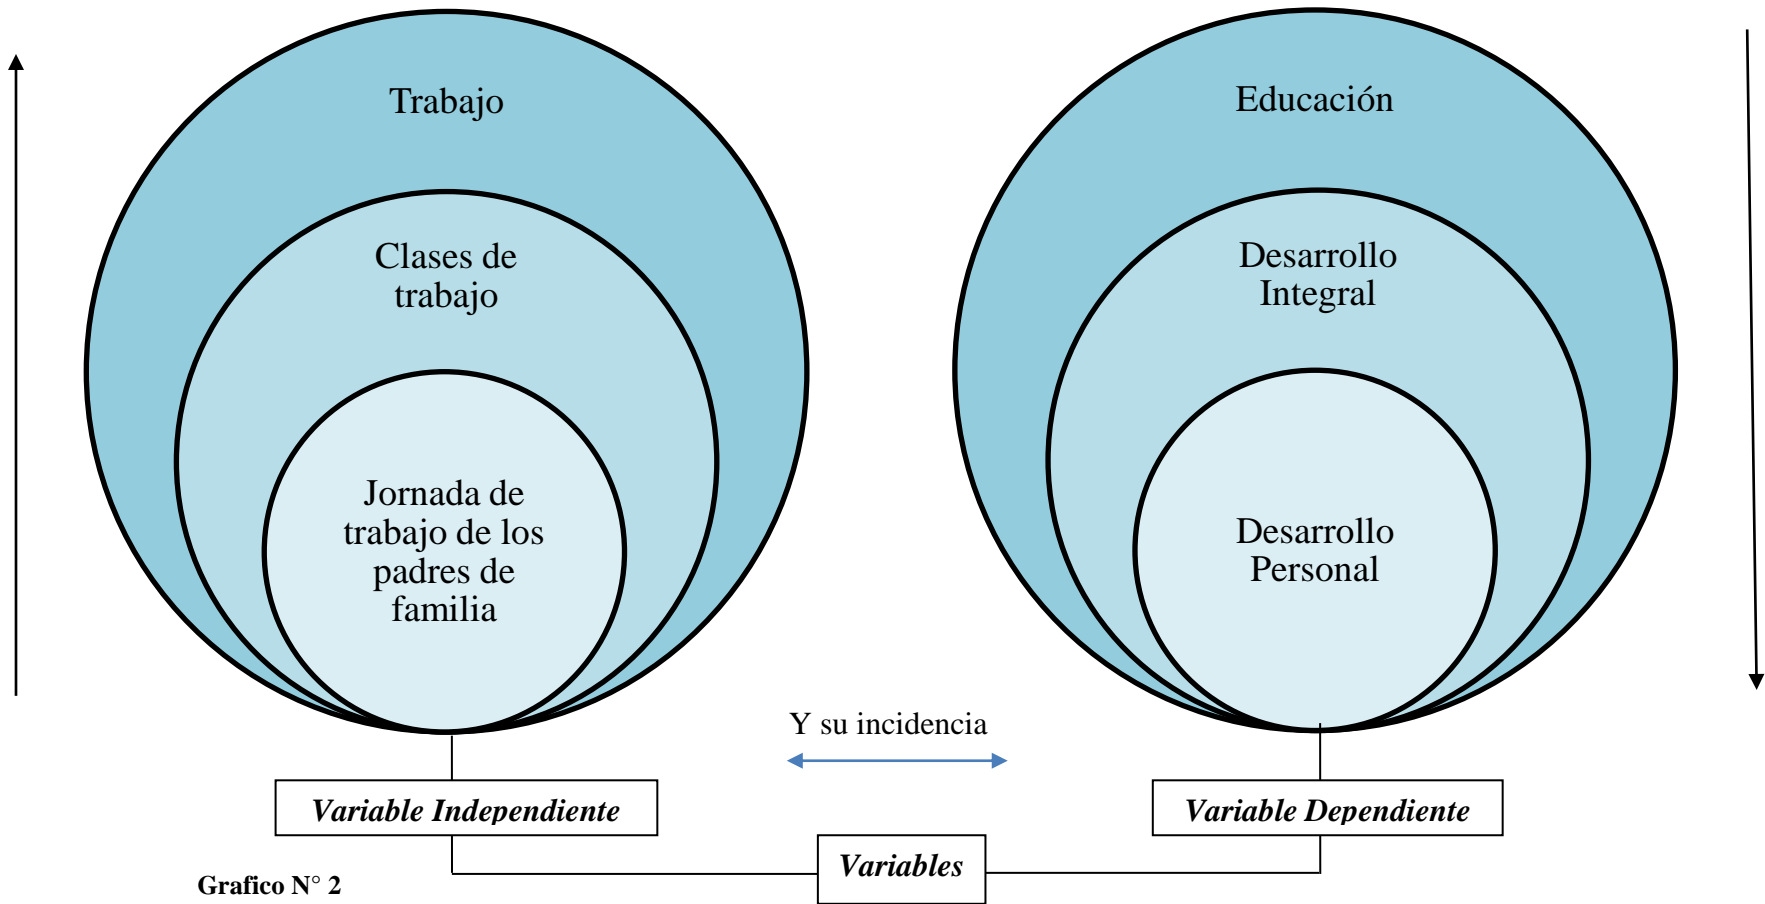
Trabajo

Clases de trabajo

Jornada de trabajo de los padres de familia

Educación

Desarrollo Integral

Desarrollo Personal

Y su incidencia

Variable Independiente

Variable Dependiente

Variables

Grafico N° 2